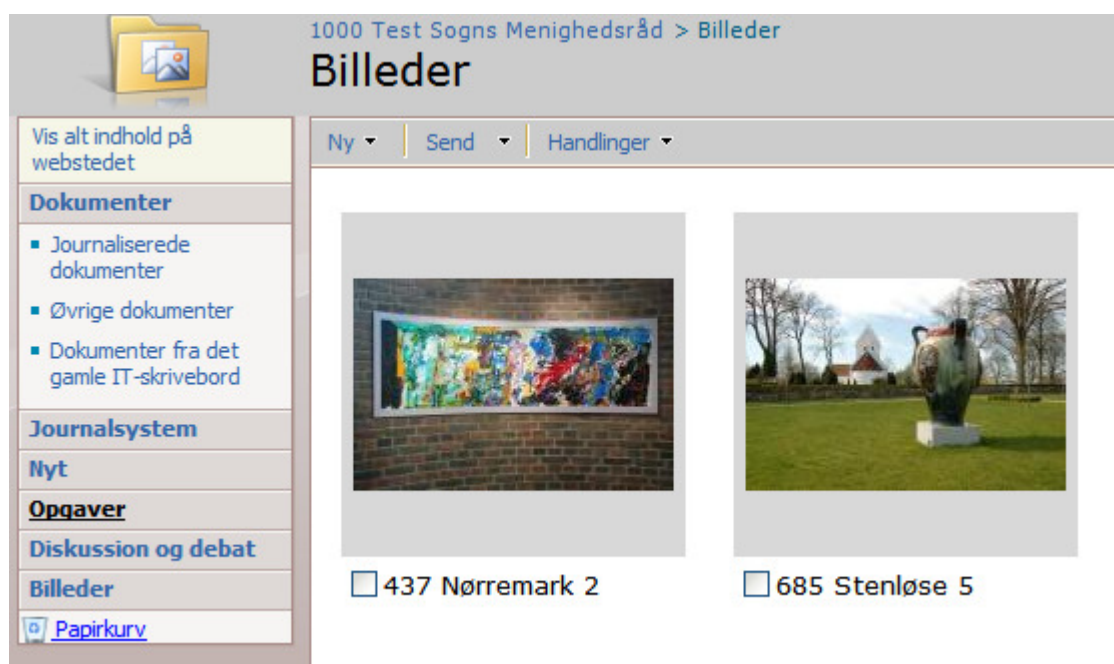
1000 Test Sogns Menighedsråd > Billeder

Billeder

Vis alt indhold på webstedet

Dokumenter

- Journaliserede dokumenter
- Øvrige dokumenter
- Dokumenter fra det gamle IT-skrivebord

Journalsystem

Nyt

Opgaver

Diskussion og debat

Billeder

Papirkurv

Ny ▾ | Send ▾ | Handlinger ▾

437 Nørremark 2

685 Stenløse 5